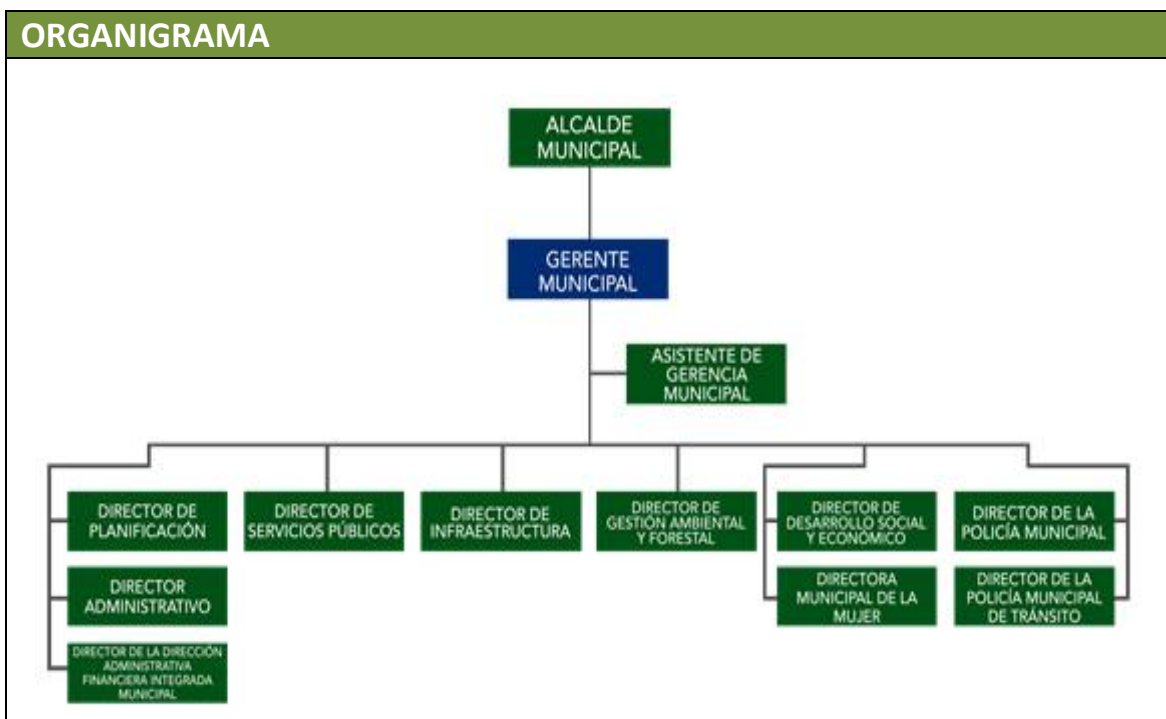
ORGANIGRAMA

ALCALDE MUNICIPAL

GERENTE MUNICIPAL

ASISTENTE DE GERENCIA MUNICIPAL

DIRECTOR DE PLANIFICACIÓN

DIRECTOR ADMINISTRATIVO

DIRECTOR DE LA DIRECCIÓN ADMINISTRATIVA FINANCIERA INTEGRADA MUNICIPAL

DIRECTOR DE SERVICIOS PÚBLICOS

DIRECTOR DE INFRAESTRUCTURA

DIRECTOR DE GESTIÓN AMBIENTAL Y FORESTAL

DIRECTOR DE DESARROLLO SOCIAL Y ECONÓMICO

DIRECTORA MUNICIPAL DE LA MUJER

DIRECTOR DE LA POLICÍA MUNICIPAL

DIRECTOR DE LA POLICÍA MUNICIPAL DE TRÁNSITO